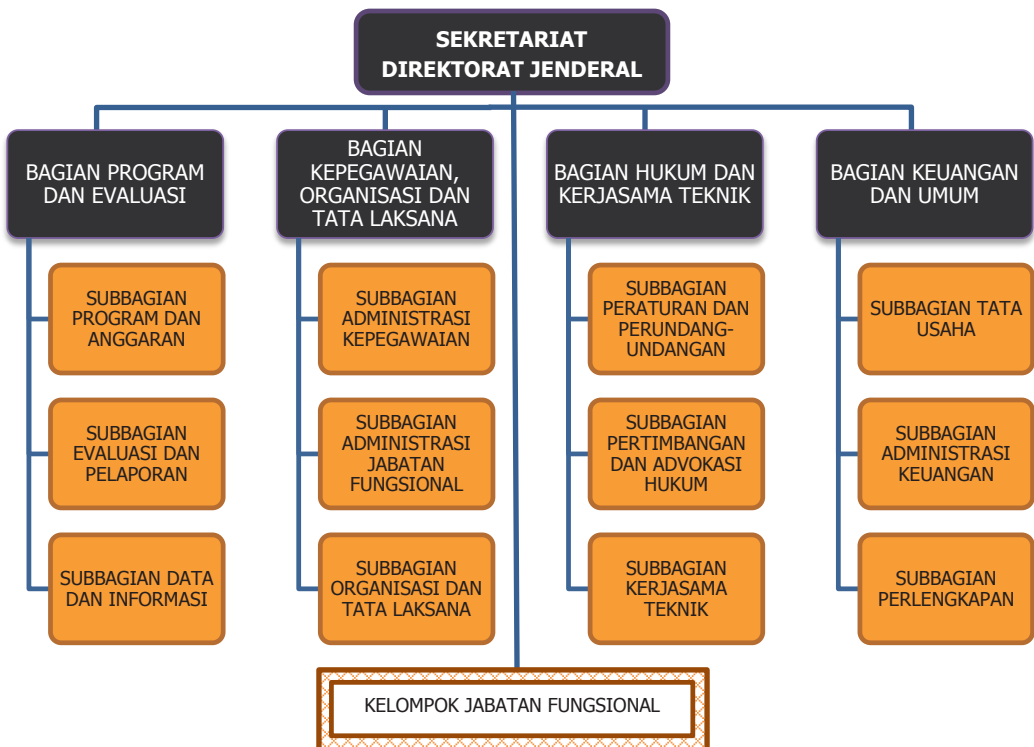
SEKRETARIAT DIREKTORAT JENDERAL

BAGIAN PROGRAM DAN EVALUASI

SUBBAGIAN PROGRAM DAN ANGGARAN

SUBBAGIAN EVALUASI DAN PELAPORAN

SUBBAGIAN DATA DAN INFORMASI

BAGIAN KEPEGAWAIAN, ORGANISASI DAN TATA LAKSANA

SUBBAGIAN ADMINISTRASI KEPEGAWAIAN

SUBBAGIAN ADMINISTRASI JABATAN FUNGSIONAL

SUBBAGIAN ORGANISASI DAN TATA LAKSANA

BAGIAN HUKUM DAN KERJASAMA TEKNIK

SUBBAGIAN PERATURAN DAN PERUNDANG-UNDANGAN

SUBBAGIAN PERTIMBANGAN DAN ADVOKASI HUKUM

SUBBAGIAN KERJASAMA TEKNIK

BAGIAN KEUANGAN DAN UMUM

SUBBAGIAN TATA USAHA

SUBBAGIAN ADMINISTRASI KEUANGAN

SUBBAGIAN PERLENGKAPAN

KELOMPOK JABATAN FUNGSIONAL